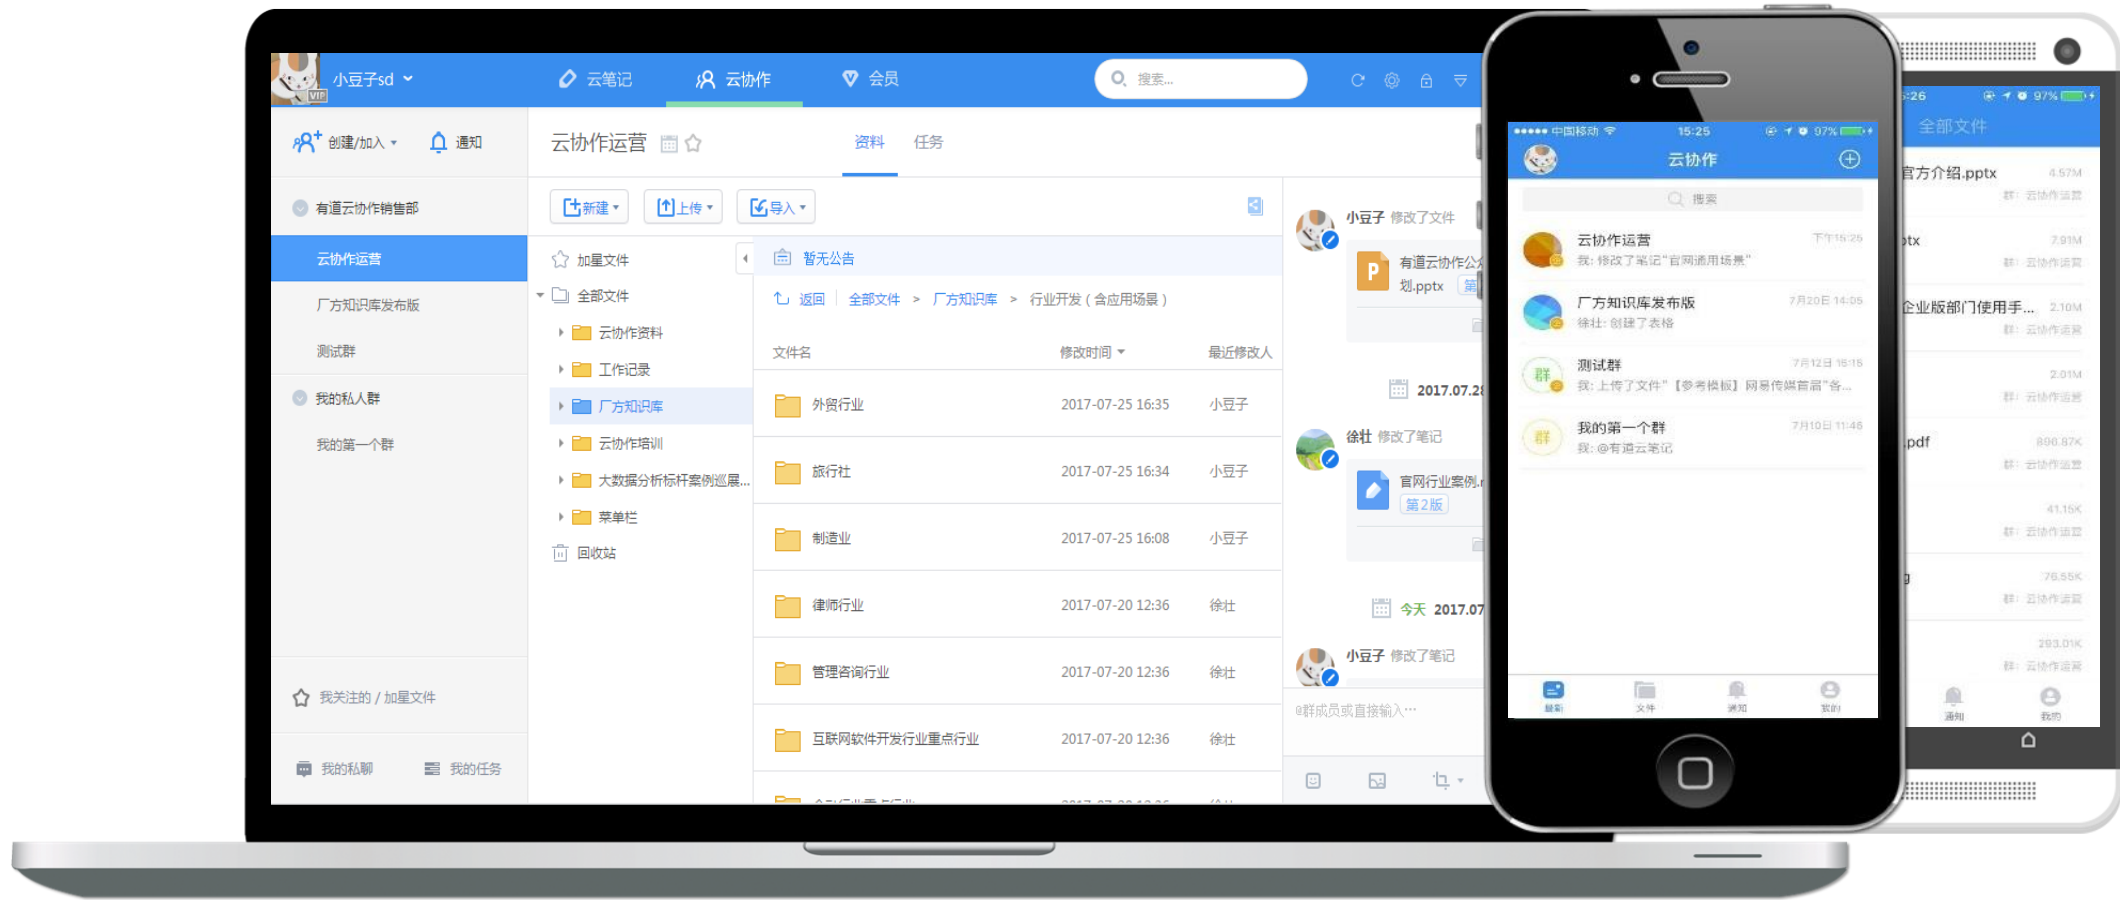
VIP 小豆子sd 云笔记 云协作 会员 搜索...

创建/加入 通知

有道云协作销售部
云协作运营
厂方知识库发布版
测试群
我的私人群
我的第一个群

我关注的 / 加星文件
我的私聊 我的任务

云协作运营
资料 任务

新建 上传 导入

加星文件
全部文件
云协作资料
工作记录
厂方知识库
云协作培训
大数据分析标杆案例巡展...
菜单栏
回收站

暂无公告

返回 全部文件 > 厂方知识库 > 行业开发（含应用场景）

| 文件名 | 修改时间 | 最近修改人 |
|---|---|---|
| 外贸行业 | 2017-07-25 16:35 | 小豆子 |
| 旅行社 | 2017-07-25 16:34 | 小豆子 |
| 制造业 | 2017-07-25 16:08 | 小豆子 |
| 律师行业 | 2017-07-20 12:36 | 徐壮 |
| 管理咨询行业 | 2017-07-20 12:36 | 徐壮 |
| 互联网软件开发行业重点行业 | 2017-07-20 12:36 | 徐壮 |

小豆子 修改了文件
有道云协作公 划.pptx
2017.07.2
徐壮 修改了笔记
官网行业案例
第2版
今天 2017.07
小豆子 修改了笔记
@群成员或直接输入…

中国移动 15:25 97%
云协作
搜索
云协作运营 下午15:25
我：修改了笔记"官网通用场景"
厂方知识库发布版 7月20日 14:05
徐壮：创建了表格
测试群 7月12日 16:15
我：上传了文件"【参考模板】网易传媒首届"各...
我的第一个群 7月10日 11:46
我：@有道云笔记
最近 文件 通知 我的

:26 97%
全部文件
官方介绍.pptx 4.57M
群：云协作运营
ptx 7.91M
群：云协作运营
企业版部门使用手... 2.10M
群：云协作运营
2.01M
群：云协作运营
.pdf 890.87K
群：云协作运营
41.15K
群：云协作运营
76.55K
群：云协作运营
293.01K
群：云协作运营
通知 我的